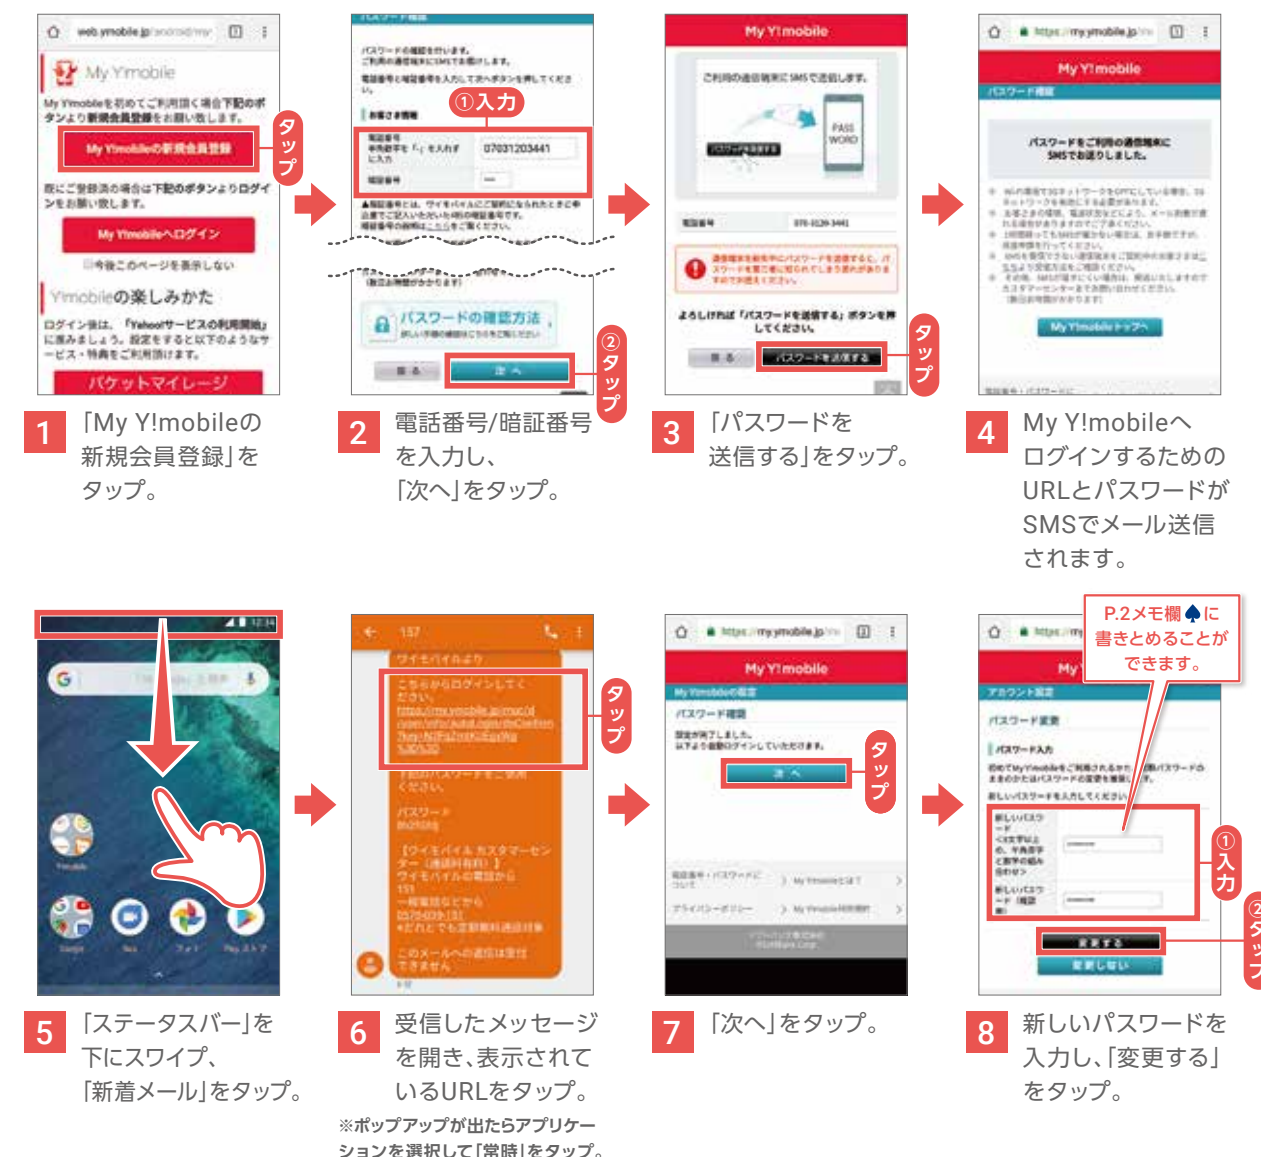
web.ymobile.jp

My Y!mobile

My Y!mobileを初めてご利用頂く場合下記のボタンより新規会員登録をお願い致します。

My Y!mobileの新規会員登録

タップ

既にご登録の場合は下記のボタンよりログインをお願い致します。

My Y!mobileへログイン

今後このページを表示しない

Y!mobileの楽しみかた

パケットマイレージ

1 「My Y!mobileの新規会員登録」をタップ。

①入力

07031203441

パスワードの確認方法

次へ

②タップ

2 電話番号/暗証番号を入力し、「次へ」をタップ。

My Y!mobile

パスワードを送信する

タップ

3 「パスワードを送信する」をタップ。

My Y!mobile

パスワードをご利用の通信端末にSMSでお送りしました。

My Y!mobileトップへ

4 My Y!mobileへログインするためのURLとパスワードがSMSでメール送信されます。

5 「ステータスバー」を下にスワイプ、「新着メール」をタップ。

タップ

6 受信したメッセージを開き、表示されているURLをタップ。

※ポップアップが出たらアプリケーションを選択して「常時」をタップ。

My Y!mobile

次へ

タップ

7 「次へ」をタップ。

P.2メモ欄♠に書きとめることができます。

①入力

②タップ

8 新しいパスワードを入力し、「変更する」をタップ。